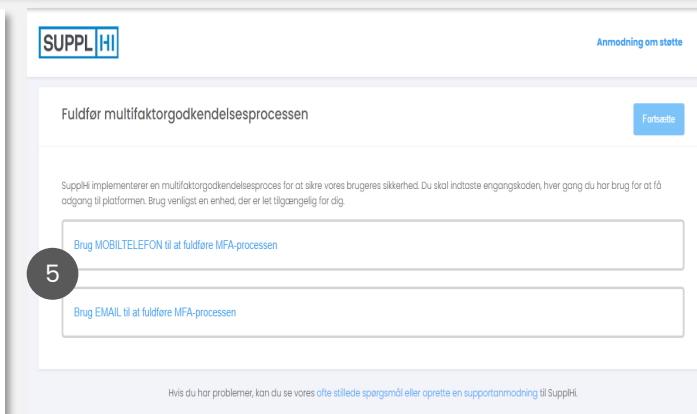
SUPPL HI

Anmodning om støtte

Fuldfør multifaktorgodkendelsesprocessen

Fortsætte

SupplHi implementerer en multifaktorgodkendelsesproces for at sikre vores brugeres sikkerhed. Du skal indtaste engangskoden, hver gang du har brug for at få adgang til platformen. Brug venligst en enhed, der er let tilgængelig for dig.

5

Brug MOBILTELEFON til at fuldføre MFA-processen

Brug EMAIL til at fuldføre MFA-processen

Hvis du har problemer, kan du se vores ofte stillede spørgsmål eller oprette en supportanmodning til SupplHi.